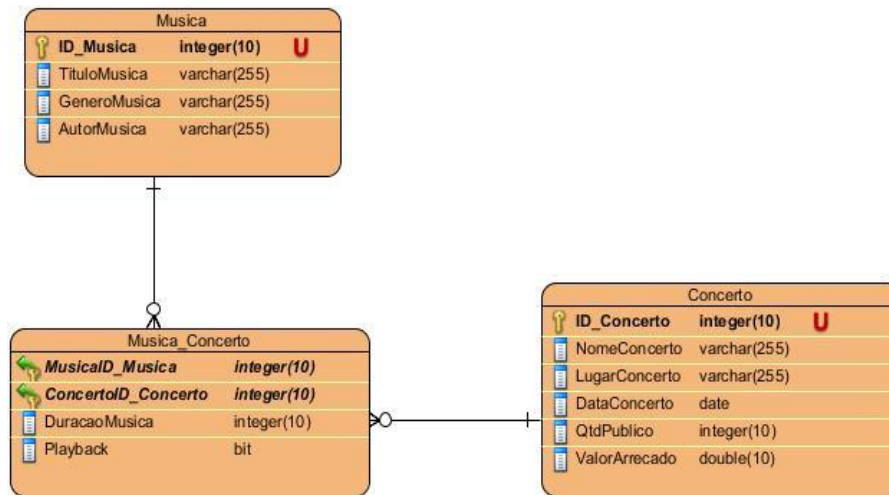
Musica

| | | |
|---|---|---|
| ID_Musica | integer(10) | U |
| TituloMusica | varchar(255) | |
| GeneroMusica | varchar(255) | |
| AutorMusica | varchar(255) | |

Musica_Concerto

| | |
|---|---|
| MusicaID_Musica | integer(10) |
| ConcertoID_Concerto | integer(10) |
| DuracaoMusica | integer(10) |
| Playback | bit |

Concerto

| | | |
|---|---|---|
| ID_Concerto | integer(10) | U |
| NomeConcerto | varchar(255) | |
| LugarConcerto | varchar(255) | |
| DataConcerto | date | |
| QtdPublico | integer(10) | |
| ValorArrecado | double(10) | |